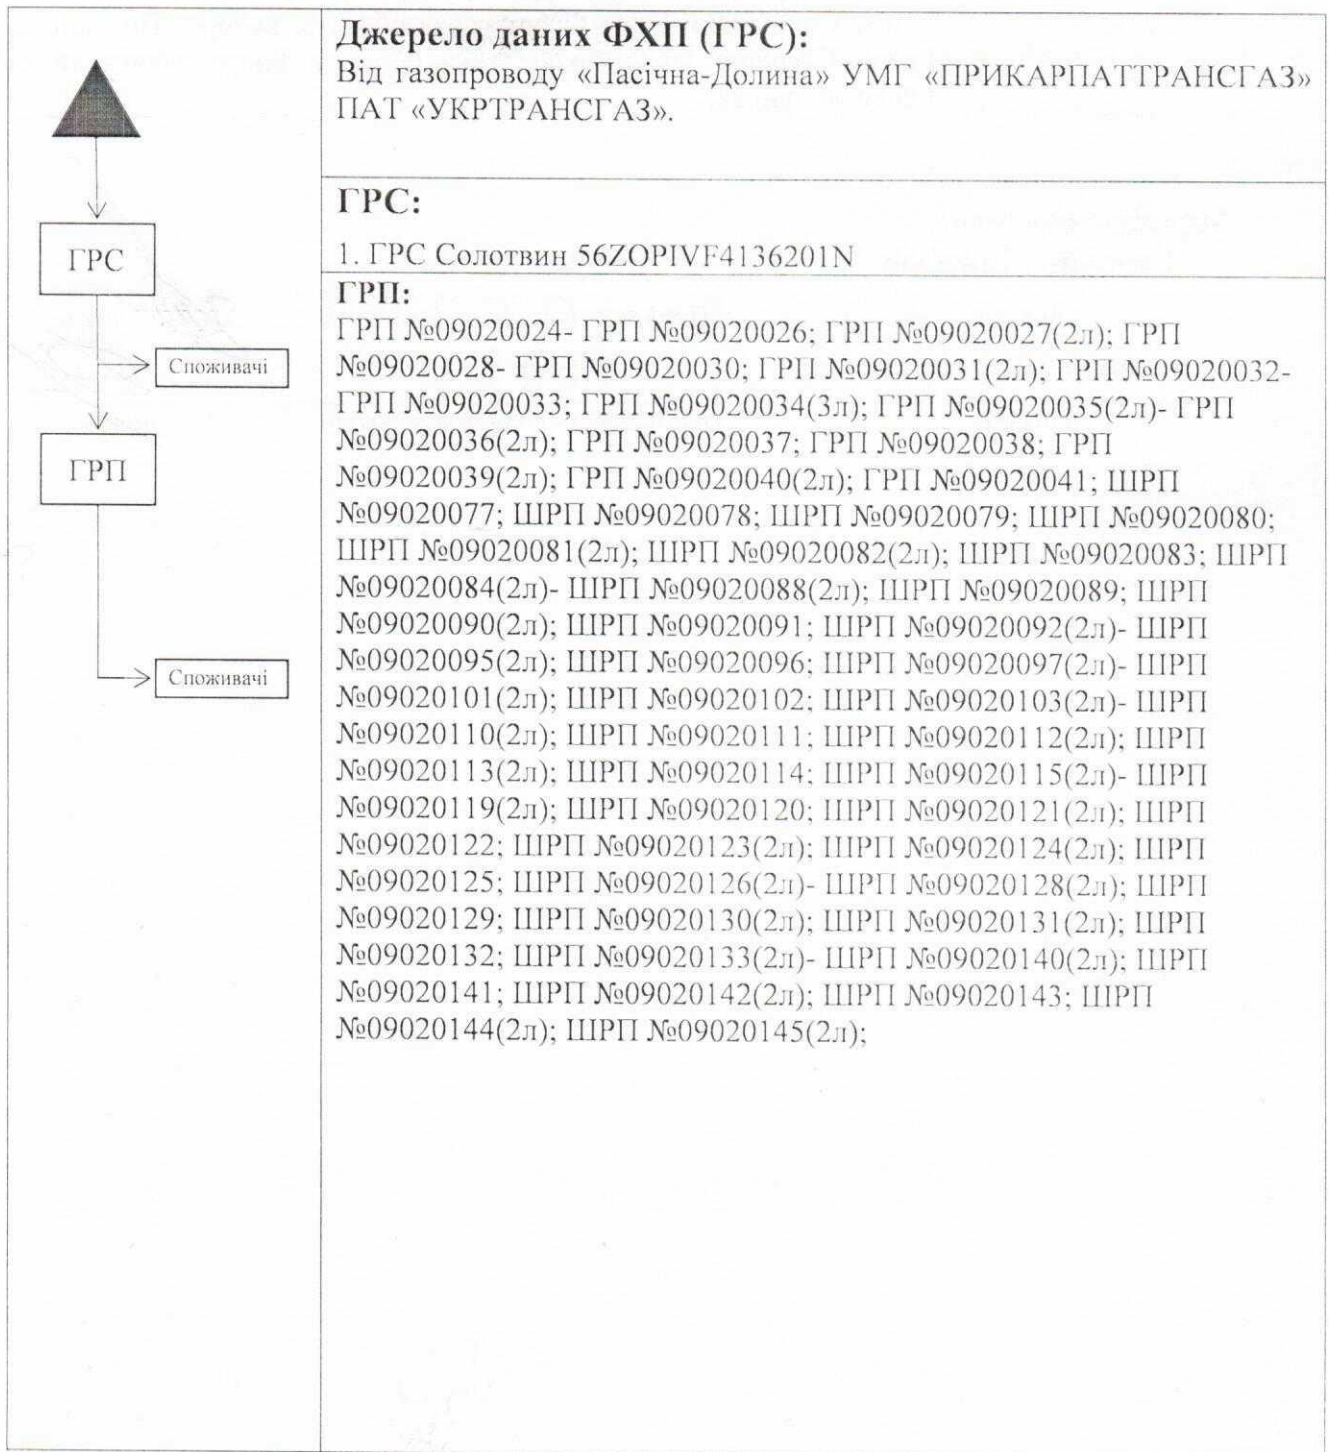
ГРС

Споживачі

ГРП

Споживачі

Джерело даних ФХП (ГРС):
Від газопроводу «Пасічна-Долина» УМГ «ПРИКАРПАТТРАНСГАЗ» ПАТ «УКРТРАНСГАЗ».

ГРС:
1. ГРС Солотвин 56ZOPIVF4136201N

ГРП:
ГРП №09020024- ГРП №09020026; ГРП №09020027(2л); ГРП №09020028- ГРП №09020030; ГРП №09020031(2л); ГРП №09020032- ГРП №09020033; ГРП №09020034(3л); ГРП №09020035(2л)- ГРП №09020036(2л); ГРП №09020037; ГРП №09020038; ГРП №09020039(2л); ГРП №09020040(2л); ГРП №09020041; ШРП №09020077; ШРП №09020078; ШРП №09020079; ШРП №09020080; ШРП №09020081(2л); ШРП №09020082(2л); ШРП №09020083; ШРП №09020084(2л)- ШРП №09020088(2л); ШРП №09020089; ШРП №09020090(2л); ШРП №09020091; ШРП №09020092(2л)- ШРП №09020095(2л); ШРП №09020096; ШРП №09020097(2л)- ШРП №09020101(2л); ШРП №09020102; ШРП №09020103(2л)- ШРП №09020110(2л); ШРП №09020111; ШРП №09020112(2л); ШРП №09020113(2л); ШРП №09020114; ШРП №09020115(2л)- ШРП №09020119(2л); ШРП №09020120; ШРП №09020121(2л); ШРП №09020122; ШРП №09020123(2л); ШРП №09020124(2л); ШРП №09020125; ШРП №09020126(2л)- ШРП №09020128(2л); ШРП №09020129; ШРП №09020130(2л); ШРП №09020131(2л); ШРП №09020132; ШРП №09020133(2л)- ШРП №09020140(2л); ШРП №09020141; ШРП №09020142(2л); ШРП №09020143; ШРП №09020144(2л); ШРП №09020145(2л);